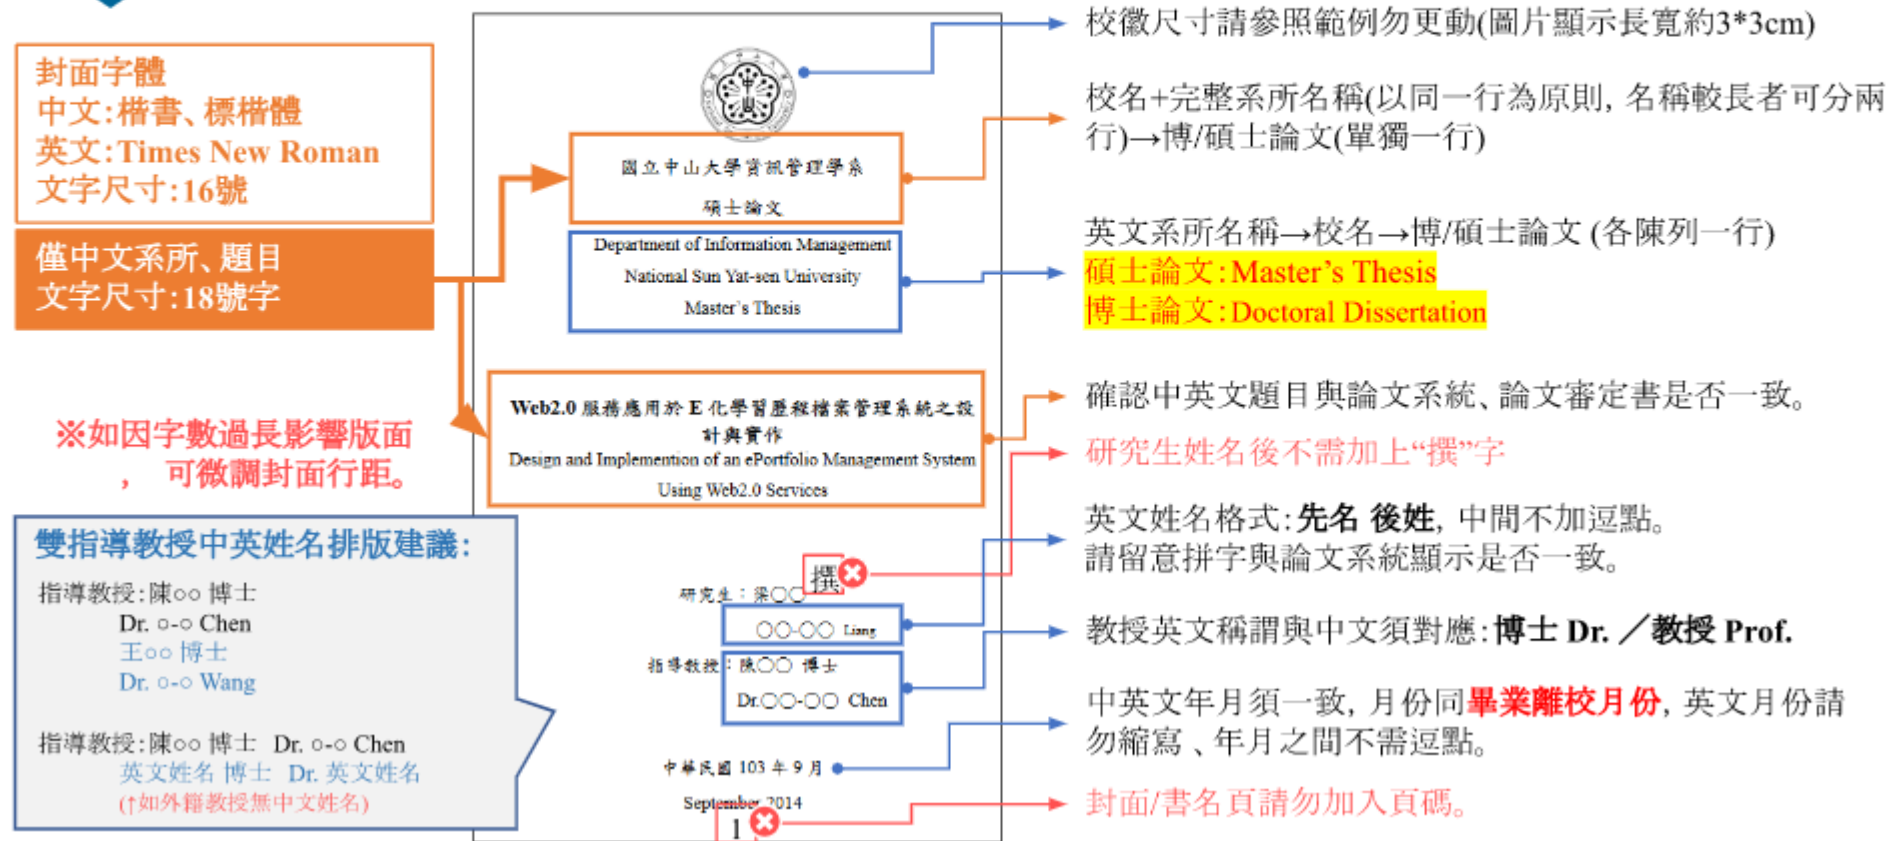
封面字體
中文:楷書、標楷體
英文:Times New Roman
文字尺寸:16號

僅中文系所、題目
文字尺寸:18號字

※如因字數過長影響版面，可微調封面行距。

雙指導教授中英姓名排版建議:

指導教授:陳○○ 博士
Dr. ○-○ Chen
王○○ 博士
Dr. ○-○ Wang

指導教授:陳○○ 博士 Dr. ○-○ Chen
英文姓名 博士 Dr. 英文姓名
(↑如外籍教授無中文姓名)

國立中山大學資訊管理學系
碩士論文

Department of Information Management
National Sun Yat-sen University
Master's Thesis

Web2.0 服務應用於 E 化學習歷程檔案管理系統之設計與實作
Design and Implemention of an ePortfolio Management System Using Web2.0 Services

撰

研究生：梁○○
○○-○○ Liang

指導教授：陳○○ 博士
Dr.○○-○○ Chen

中華民國 103 年 9 月
September 2014
1

校徽尺寸請參照範例勿更動(圖片顯示長寬約3*3cm)

校名+完整系所名稱(以同一行為原則，名稱較長者可分兩行)→博/碩士論文(單獨一行)

英文系所名稱→校名→博/碩士論文 (各陳列一行)
碩士論文:Master's Thesis
博士論文:Doctoral Dissertation

確認中英文題目與論文系統、論文審定書是否一致。

研究生姓名後不需加上“撰”字

英文姓名格式:先名 後姓，中間不加逗點。
請留意拼字與論文系統顯示是否一致。

教授英文稱謂與中文須對應:博士 Dr. ／教授 Prof.

中英文年月須一致，月份同畢業離校月份，英文月份請勿縮寫、年月之間不需逗點。

封面/書名頁請勿加入頁碼。